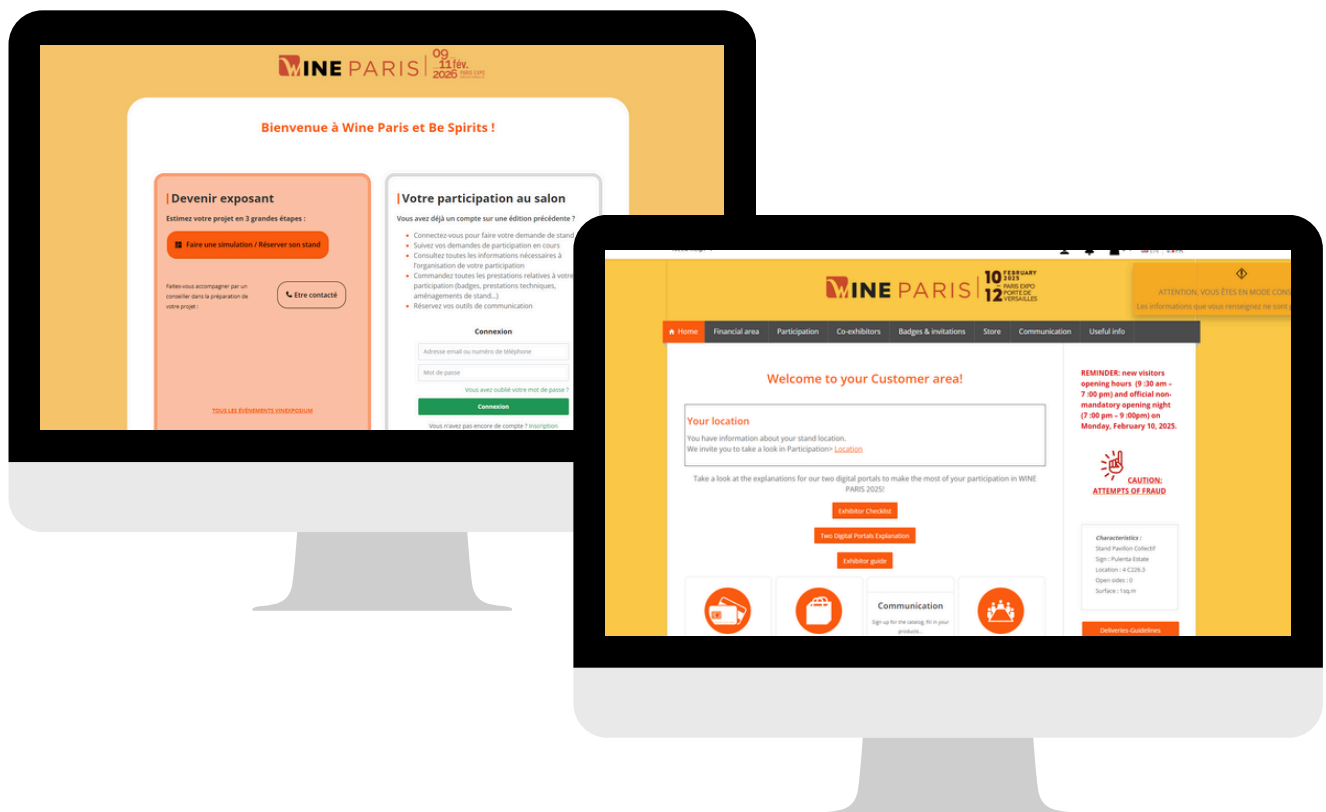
WINE PARIS 09 11 fév. 2026 PARIS EXPO

Bienvenue à Wine Paris et Be Spirits !

Devenir exposant

Estimez votre projet en 3 grandes étapes :

Faire une simulation / Réserver son stand

Faites-vous accompagner par un conseiller dans la préparation de votre projet :

Etre contacté

TOUS LES ÉVÉNEMENTS VINEXPOSIUM

Votre participation au salon

Vous avez déjà un compte sur une édition précédente ?

- Connectez-vous pour faire votre demande de stand
- Suivez vos demandes de participation en cours
- Consultez toutes les informations nécessaires à l'organisation de votre participation
- Commandez toutes les prestations relatives à votre participation (badges, prestations techniques, aménagements de stand...)
- Réservez vos outils de communication

Connexion

Adresse email ou numéro de téléphone

Mot de passe

Vous avez oublié votre mot de passe ?

Connexion

Vous n'avez pas encore de compte ? Inscription

WINE PARIS 10 12 FEBRUARY 2025 PARIS EXPO PORTE DE VERSAILLES

ATTENTION, VOUS ÊTES EN MODE CON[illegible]

Les informations que vous renseignez ne sont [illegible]

Home | Financial area | Participation | Co-exhibitors | Badges & invitations | Store | Communication | Useful info

Welcome to your Customer area!

Your location

You have information about your stand location.
We invite you to take a look in Participation> Location

Take a look at the explanations for our two digital portals to make the most of your participation in WINE PARIS 2025!

Exhibitor Checklist

Two Digital Portals Explanation

Exhibitor guide

Communication

Sign-up for the catalog, fill in your products...

REMINDER: new visitors opening hours (9 :30 am - 7 :00 pm) and official non-mandatory opening night (7 :00 pm - 9 :00pm) on Monday, February 10, 2025.

CAUTION: ATTEMPTS OF FRAUD

Characteristics :
Stand Pavilion Collectif
Sign : Pulenta Estate
Location : 4 C226.3
Open sides : 0
Surface : 1sq.m

Deliveries-Guidelines